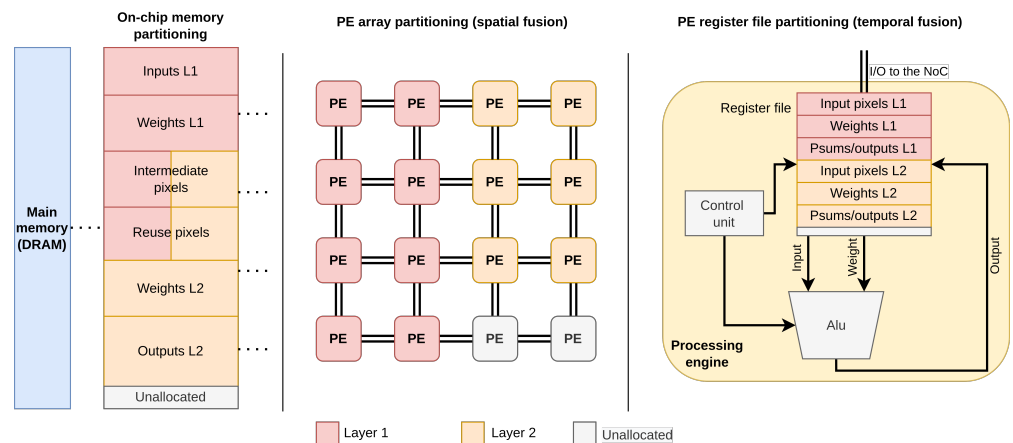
Main memory (DRAM)

On-chip memory partitioning

Inputs L1
Weights L1
Intermediate pixels
Reuse pixels
Weights L2
Outputs L2
Unallocated

PE array partitioning (spatial fusion)

PE PE PE PE
PE PE PE PE
PE PE PE PE
PE PE PE PE

PE register file partitioning (temporal fusion)

I/O to the NoC
Register file
Input pixels L1
Weights L1
Psums/outputs L1
Input pixels L2
Weights L2
Psums/outputs L2
Control unit
Input
Weight
Output
Alu
Processing engine

Layer 1
Layer 2
Unallocated